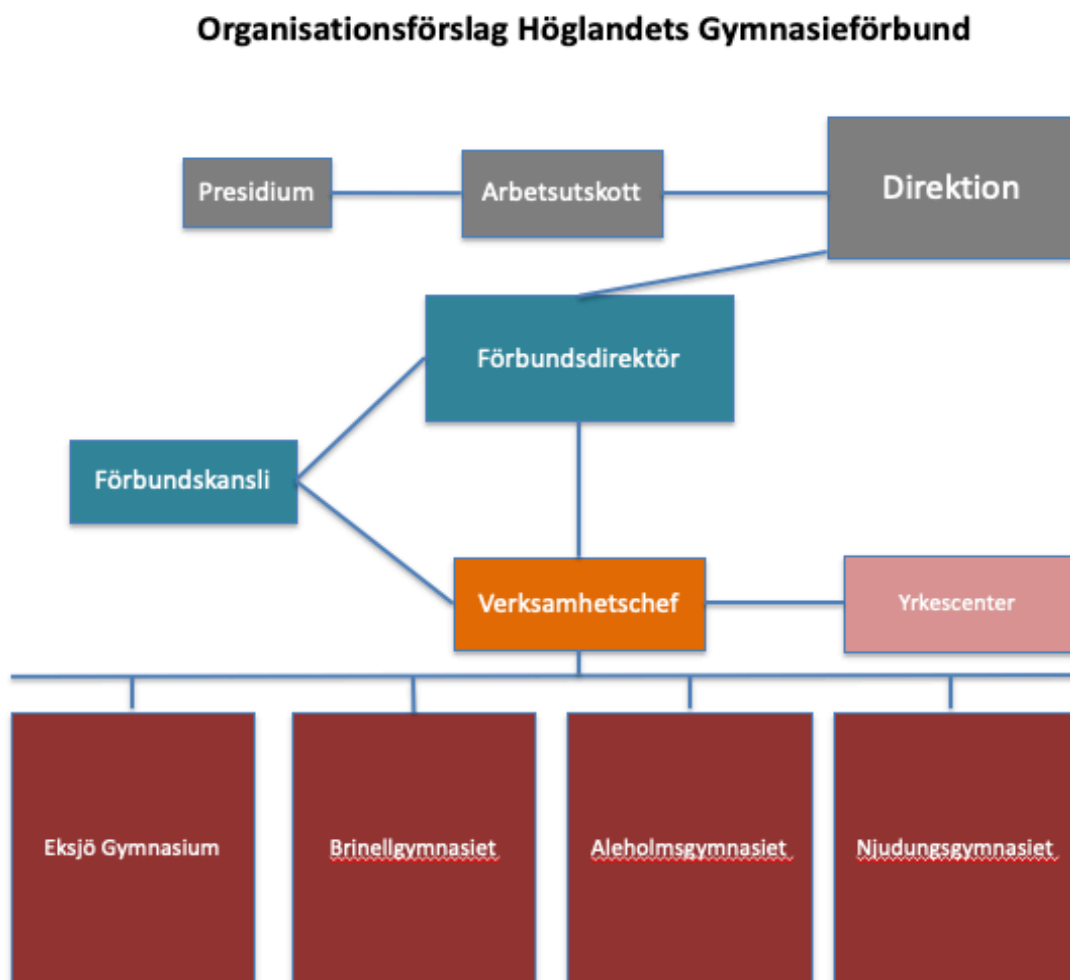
Organisationsförslag Höglandets Gymnasieförbund

Presidium

Arbetsutskott

Direktion

Förbundsdirektör

Förbundskansli

Verksamhetschef

Yrkescenter

Eksjö Gymnasium

Brinellgymnasiet

Aleholmsgymnasiet

Njudungsgymnasiet